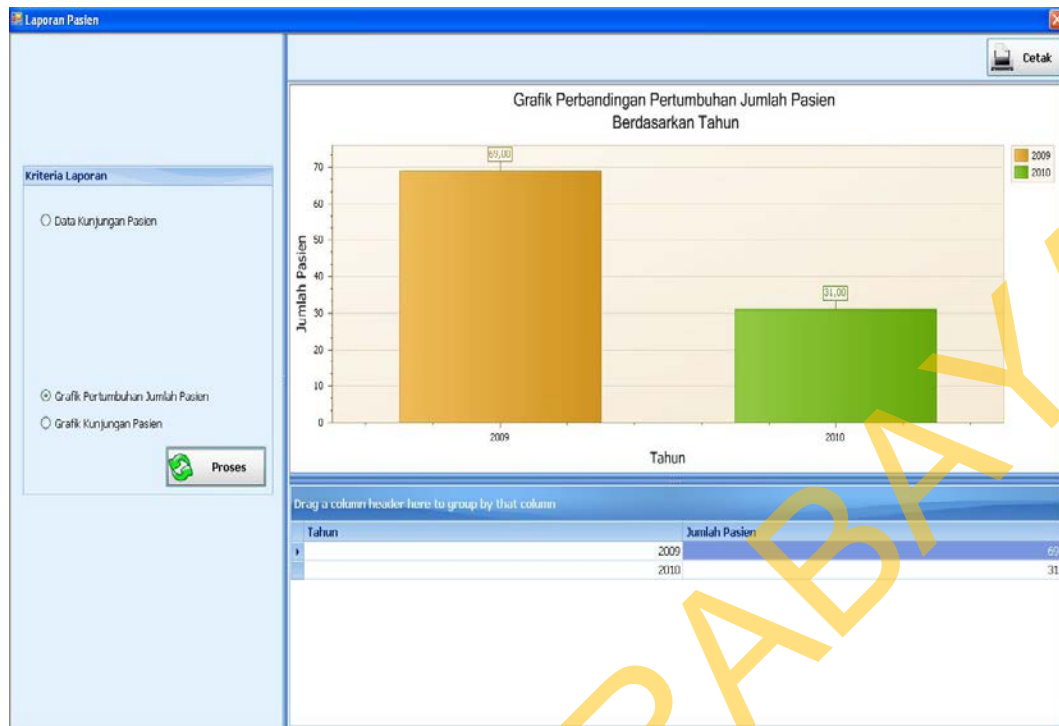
Laporan Pasien

Cetak

Kriteria Laporan

Data Kunjungan Pasien

Grafik Pertumbuhan Jumlah Pasien

Grafik Kunjungan Pasien

Proses

Grafik Perbandingan Pertumbuhan Jumlah Pasien
Berdasarkan Tahun

Jumlah Pasien

70
60
50
40
30
20
10
0

69,00

31,00

2009
2010

Tahun

2009
2010

Drag a column header here to group by that column

| Tahun | Jumlah Pasien |
|---|---|
| 2009 | 69 |
| 2010 | 31 |

SURABAYA